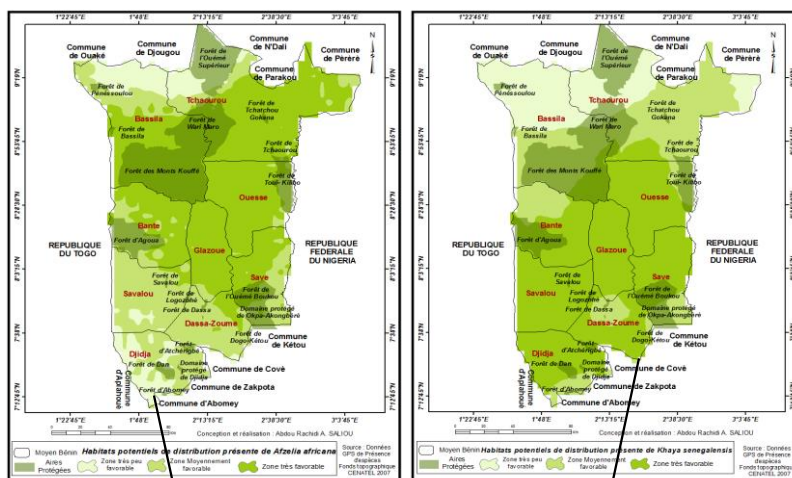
1°22'45"E 1°48'E 2°13'15"E 2°38'30"E 3°3'45"E

Commune de Ouaké
Commune de Djougou
Forêt de l'Ouémé Supérieur
Commune de N'Dali
Commune de Pèrèrè
Commune de Parakou
N
Forêt de Pénéssoulou
Tchaourou
Forêt de Tchatchou Gokana
Bassila
Forêt de Bassila
Forêt de Wari Maro
Forêt de Tchaourou
Forêt des Monts Kouffé
Forêt de Toui-Kilibo
Ouesse
Bante
Forêt d'Agoua
REPUBLIQUE DU TOGO
Glazoue
REPUBLIQUE FEDERALE DU NIGERIA
Forêt de Savalou
Savalou
Forêt de Logozohè
Forêt de Dassa
Saye
Forêt de l'Ouémé Boukou
Domaine protégé de Okpa-Akongbèrè
Dassa-Zoume
Commune de Kétou
Forêt de Dogo-Kétou
Forêt d'Atchérigbé
Djidja
Forêt de Dan
Domaine protégé de Djidja
Commune d'Agbangnizoun
Commune de Covè
Forêt d'Abomey
Commune de Zakpota
Commune d'Abomey
9°18'N 8°53'45"N 8°29'N 8°4'15"N 7°39'30"N 7°14'45"N

Conception et réalisation : Abdou Rachidi A. SALIOU
Moyen Bénin
Aires Protégées
Habitats potentiels de distribution présente de Afzelia africana
Zone très peu favorable
Zone Moyennement favorable
Zone très favorable
Source : Données GPS de Présence d'espèces Fonds topographique CENATEL 2007

1°22'45"E 1°48'E 2°13'15"E 2°38'30"E 3°3'45"E

Commune de Ouaké
Commune de Djougou
Forêt de l'Ouémé Supérieur
Commune de N'Dali
Commune de Pèrèrè
Commune de Parakou
N
Forêt de Pénéssoulou
Tchaourou
Forêt de Tchatchou Gokana
Bassila
Forêt de Bassila
Forêt de Wari Maro
Forêt de Tchaourou
Forêt des Monts Kouffé
Forêt de Toui-Kilibo
Ouesse
Bante
Forêt d'Agoua
REPUBLIQUE DU TOGO
Glazoue
REPUBLIQUE FEDERALE DU NIGERIA
Forêt de Savalou
Savalou
Forêt de Logozohè
Forêt de Dassa
Saye
Forêt de l'Ouémé Boukou
Domaine protégé de Okpa-Akongbèrè
Dassa-Zoume
Commune de Kétou
Forêt de Dogo-Kétou
Forêt d'Atchérigbé
Djidja
Forêt de Dan
Domaine protégé de Djidja
Commune d'Agbangnizoun
Commune de Covè
Forêt d'Abomey
Commune de Zakpota
Commune d'Abomey

Conception et réalisation : Abdou Rachidi A. SALIOU
Moyen Bénin
Aires Protégées
Habitats potentiels de distribution présente de Khaya senegalensis
Zone très peu favorable
Zone Moyennement favorable
Zone très favorable
Source : Données GPS de Présence d'espèces Fonds topographique CENATEL 2007